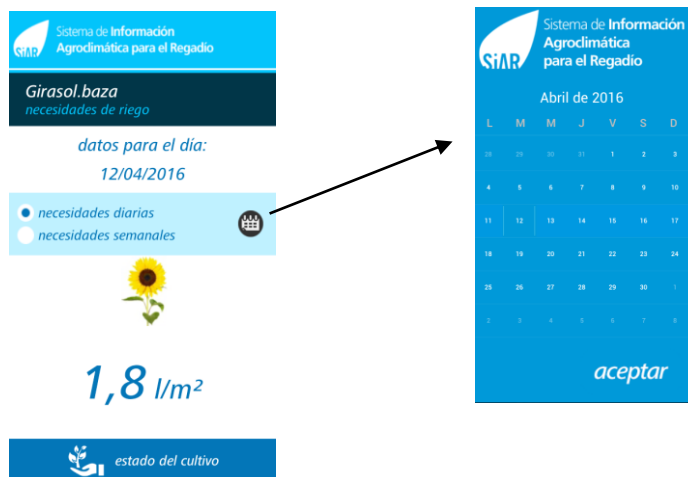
SiAR Sistema de Información Agroclimática para el Regadio

Girasol.baza
necesidades de riego

datos para el día:
12/04/2016

necesidades diarias
necesidades semanales

1,8 l/m²

estado del cultivo

SiAR Sistema de Información Agroclimática para el Regadio

Abril de 2016

| L | M | M | J | V | S | D |
|---|---|---|---|---|---|---|
| 28 | 29 | 30 | 31 | 1 | 2 | 3 |
| 4 | 5 | 6 | 7 | 8 | 9 | 10 |
| 11 | 12 | 13 | 14 | 15 | 16 | 17 |
| 18 | 19 | 20 | 21 | 22 | 23 | 24 |
| 25 | 26 | 27 | 28 | 29 | 30 | 1 |
| 2 | 3 | 4 | 5 | 6 | 7 | 8 |

aceptar